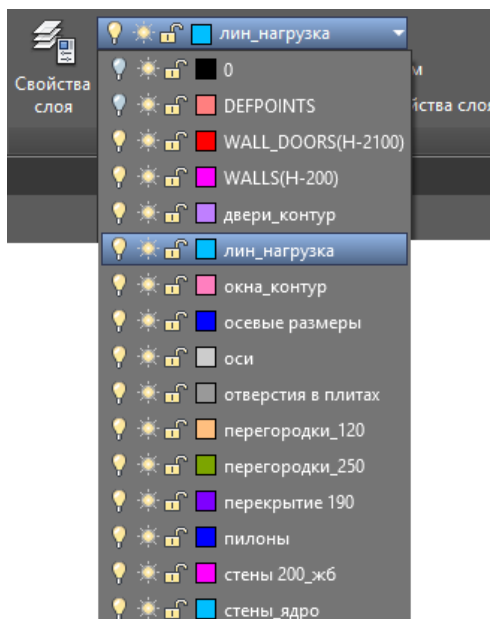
Свойства слоя

лин_нагрузка

м
йства слоя

0
DEFPOINTS
WALL_DOORS(H-2100)
WALLS(H-200)
двери_контур
лин_нагрузка
окна_контур
осевые размеры
оси
отверстия в плитах
перегородки_120
перегородки_250
перекрытие 190
пилоны
стены 200_жб
стены_ядро